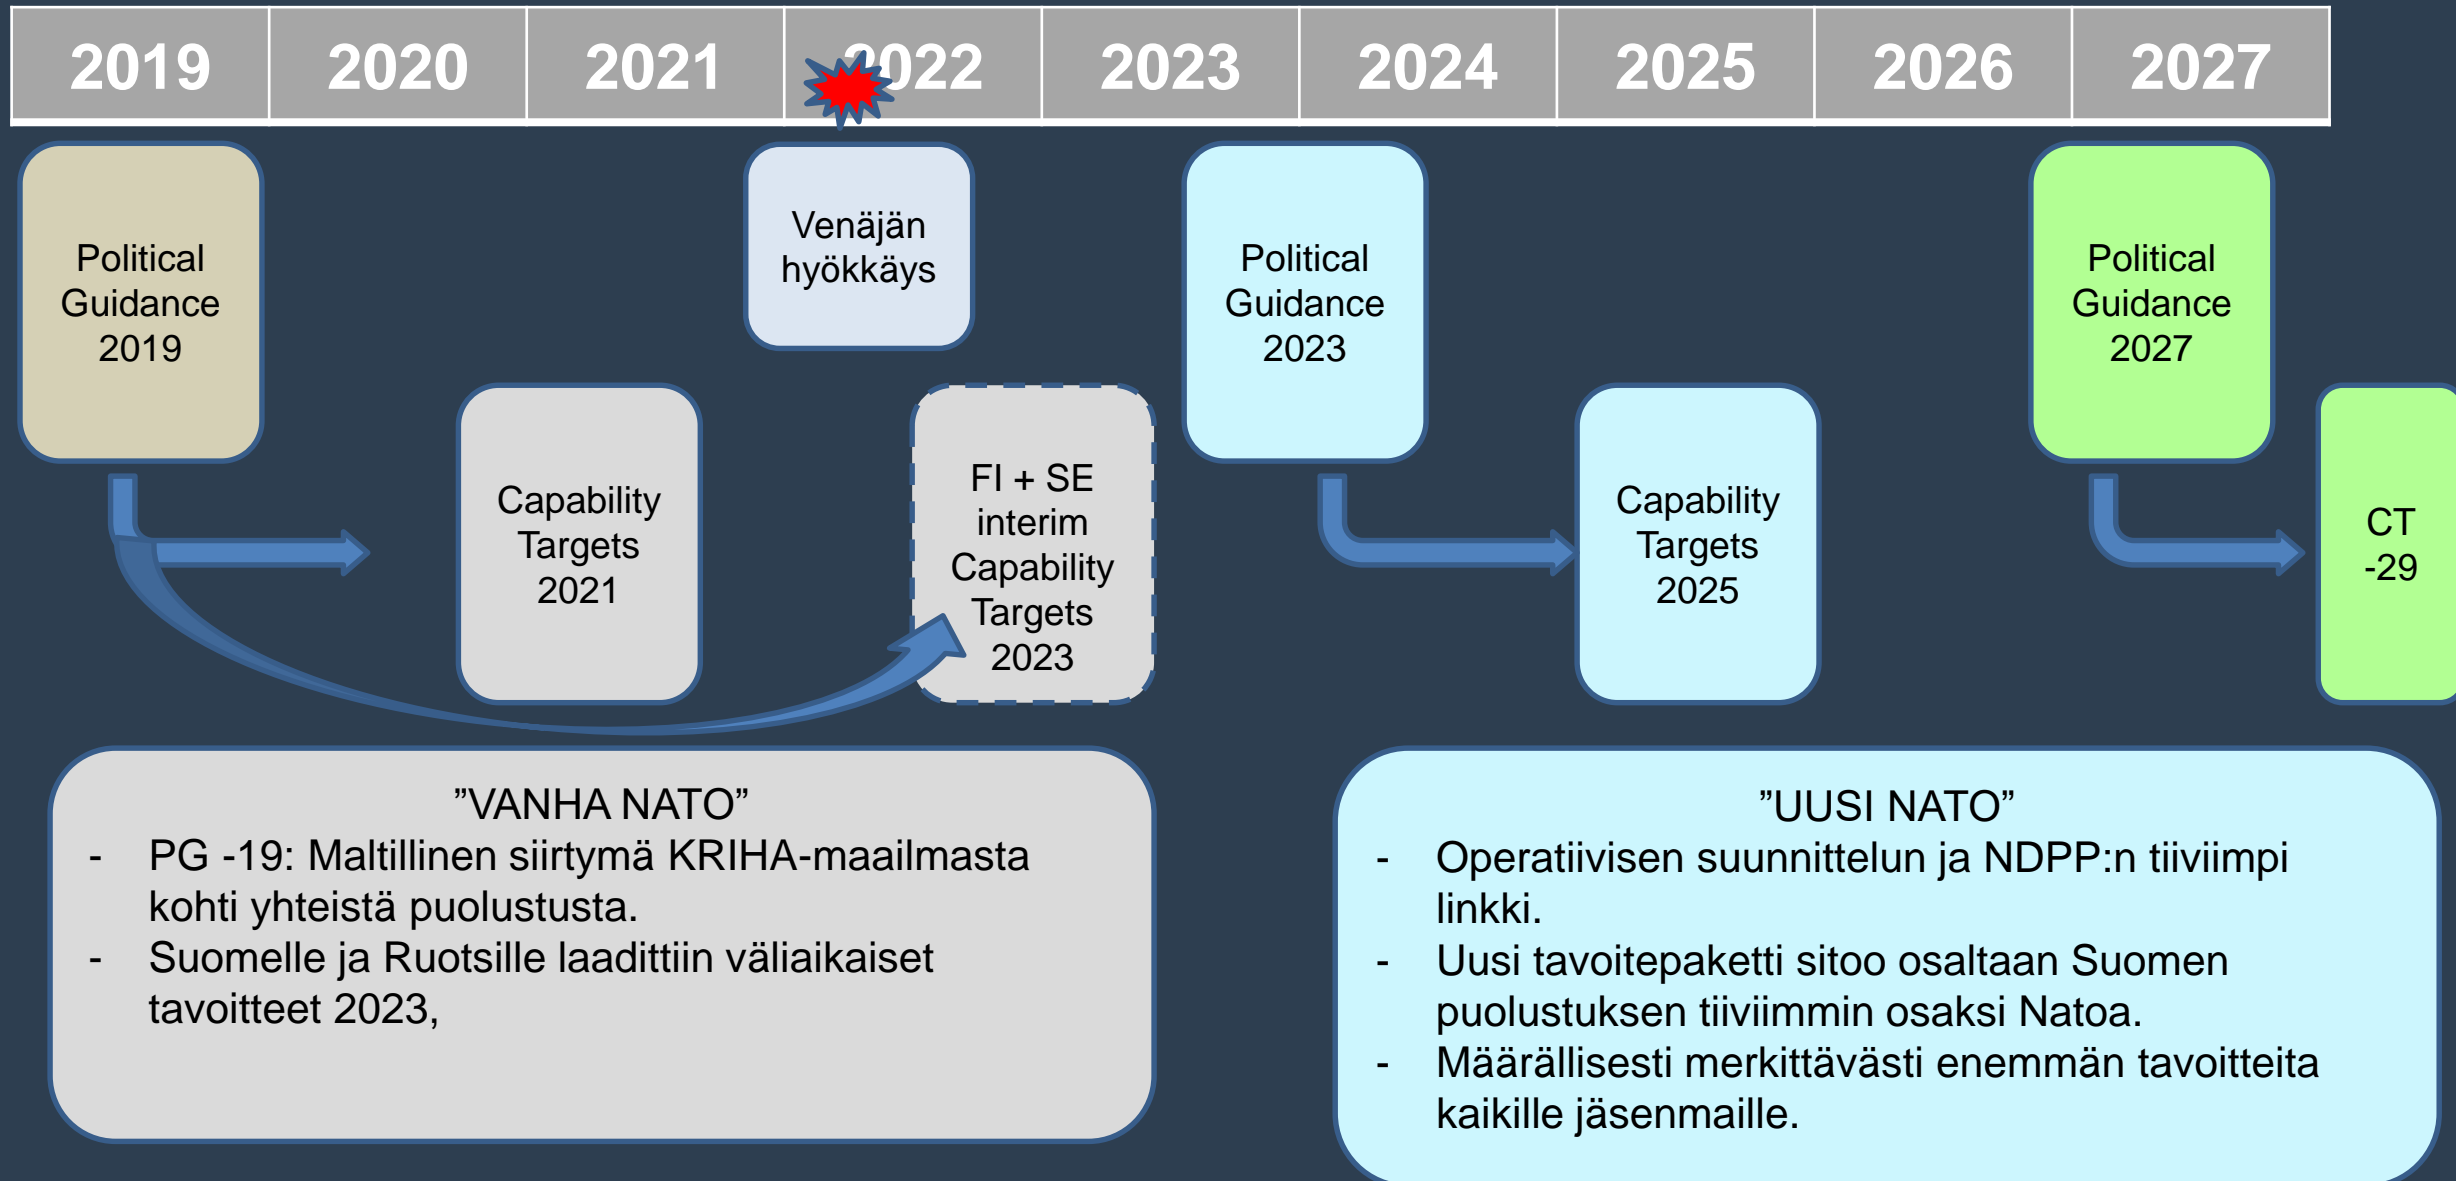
| 2019 | 2020 | 2021 | 2022 | 2023 | 2024 | 2025 | 2026 | 2027 |
|---|---|---|---|---|---|---|---|---|

Political Guidance 2019

Venäjän hyökkäys

Political Guidance 2023

Political Guidance 2027

Capability Targets 2021

FI + SE interim Capability Targets 2023

Capability Targets 2025

CT -29

”VANHA NATO”
- PG -19: Maltillinen siirtymä KRIHA-maailmasta kohti yhteistä puolustusta.
- Suomelle ja Ruotsille laadittiin väliaikaiset tavoitteet 2023,

”UUSI NATO”
- Operatiivisen suunnittelun ja NDPP:n tiiviimpi linkki.
- Uusi tavoitepaketti sitoo osaltaan Suomen puolustuksen tiiviimmin osaksi Natoa.
- Määrällisesti merkittävästi enemmän tavoitteita kaikille jäsenmaille.